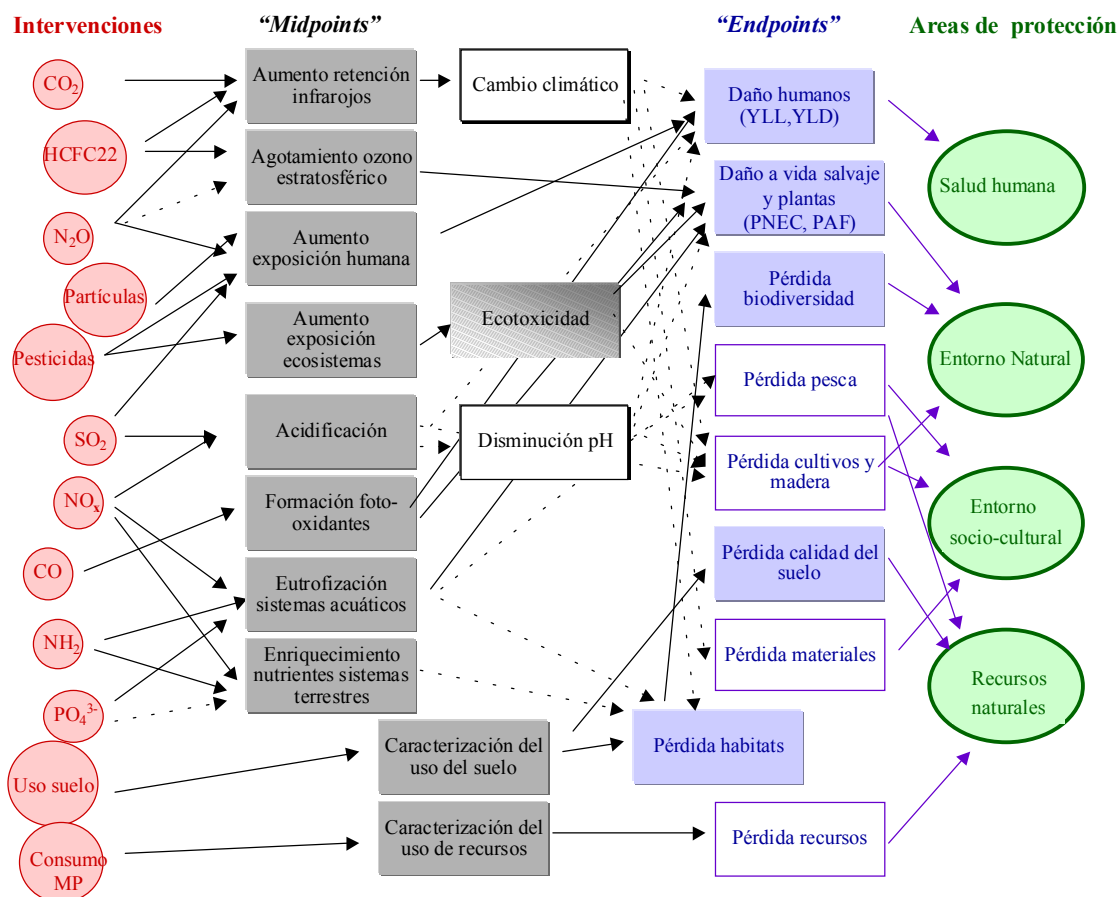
Intervenciones

"Midpoints"

"Endpoints"

Areas de protección

$CO_2$

HCFC22

$N_2O$

Partículas

Pesticidas

$SO_2$

$NO_x$

CO

$NH_2$

$PO_4^{3-}$

Uso suelo

Consumo MP

Aumento retención infrarojos

Agotamiento ozono estratosférico

Aumento exposición humana

Aumento exposición ecosistemas

Acidificación

Formación foto-oxidantes

Eutrofización sistemas acuáticos

Enriquecimiento nutrientes sistemas terrestres

Cambio climático

Ecotoxicidad

Disminución pH

Caracterización del uso del suelo

Caracterización del uso de recursos

Daño humanos (YLL,YLD)

Daño a vida salvaje y plantas (PNEC, PAF)

Pérdida biodiversidad

Pérdida pesca

Pérdida cultivos y madera

Pérdida calidad del suelo

Pérdida materiales

Pérdida habitats

Pérdida recursos

Salud humana

Entorno Natural

Entorno socio-cultural

Recursos naturales